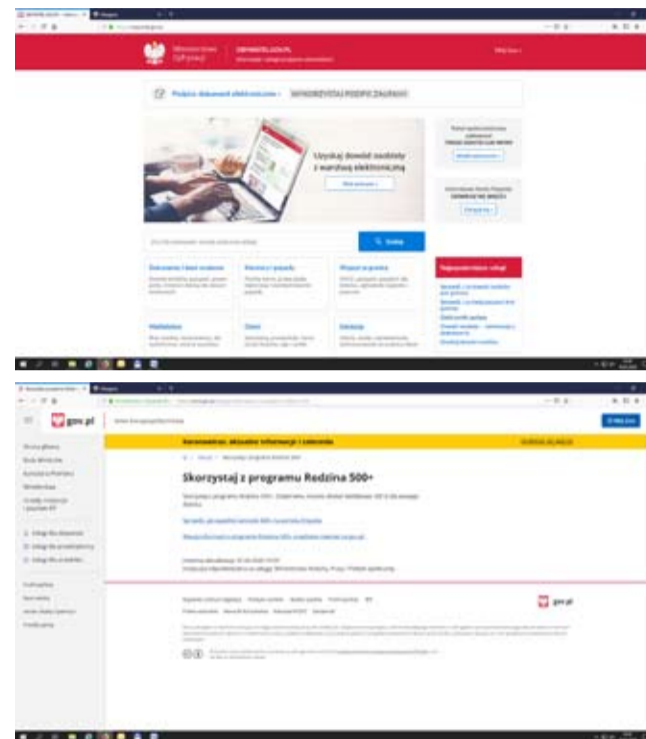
Ministerstwo Cyfryzacji

OBYWATEL.GOV.PL

Podpisz dokument elektronicznie › WYKORZYSTAJ PODPIS ZAUFANY

Uzyskaj dowód osobisty z warstwą elektroniczną

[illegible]

Szukaj

Dokumenty i dane osobowe

Meldunek i wyjazdy

Wyjazd za granicę

Małżeństwo

Dzieci

Zdrowie

Najpopularniejsze usługi

gov.pl

Koronawirus: aktualne informacje i zalecenia

Skorzystaj z programu Rodzina 500+

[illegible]

gov.pl